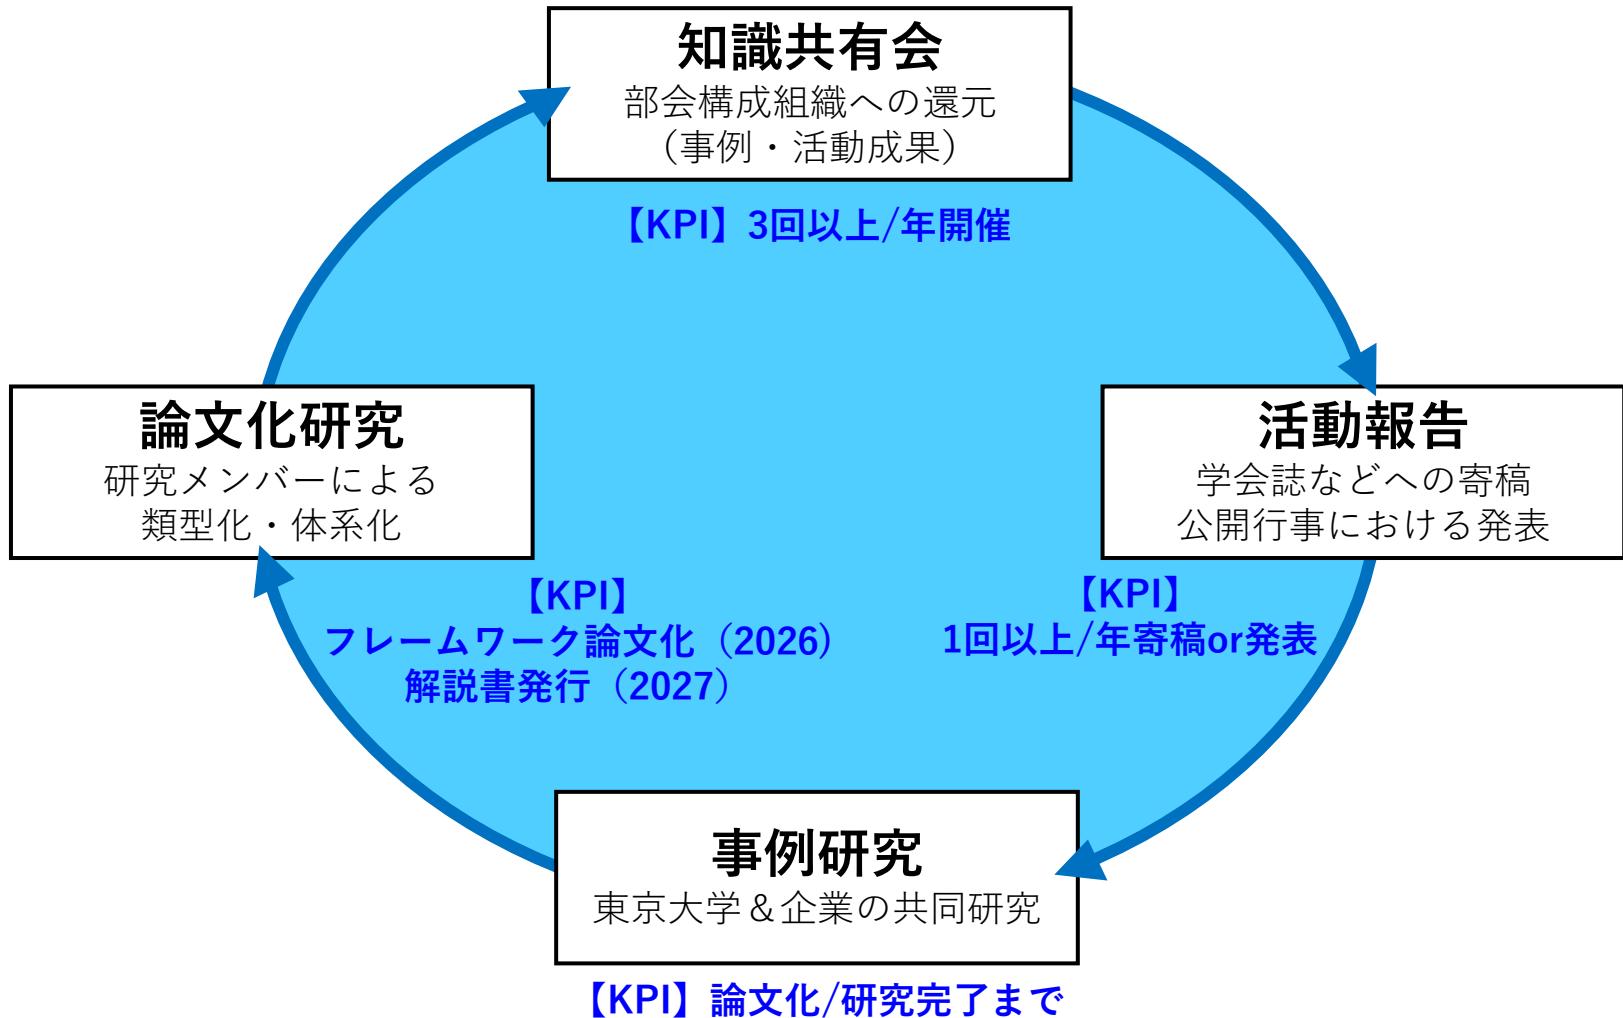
知識共有会
部会構成組織への還元
（事例・活動成果）

【KPI】3回以上/年開催

論文化研究
研究メンバーによる
類型化・体系化

活動報告
学会誌などへの寄稿
公開行事における発表

【KPI】
フレームワーク論文化（2026）
解説書発行（2027）

【KPI】
1回以上/年寄稿or発表

事例研究
東京大学＆企業の共同研究

【KPI】論文化/研究完了まで